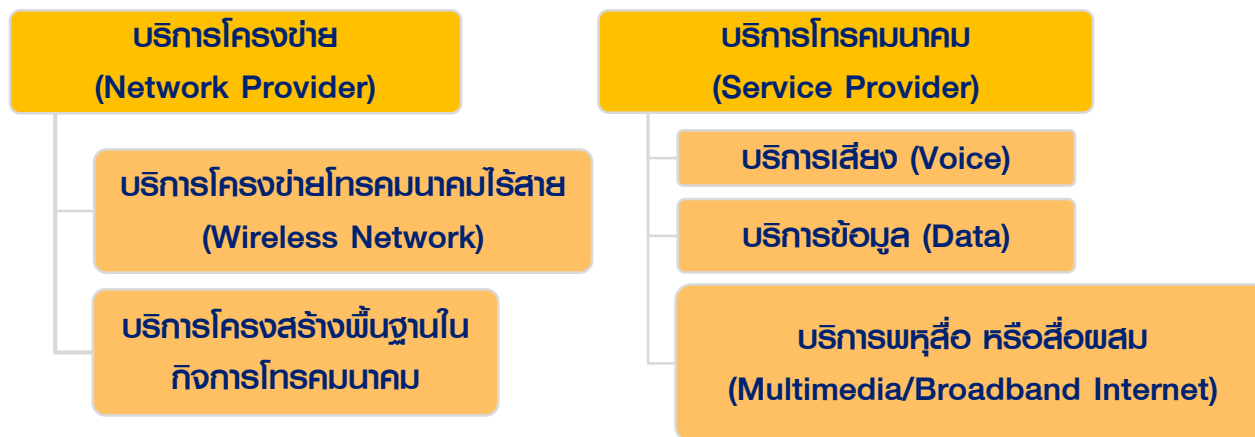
บริการโครงข่าย
(Network Provider)

บริการโครงข่ายโทรคมนาคมไร้สาย
(Wireless Network)

บริการโครงสร้างพื้นฐานใน
กิจการโทรคมนาคม

บริการโทรคมนาคม
(Service Provider)

บริการเสียง (Voice)

บริการข้อมูล (Data)

บริการพหุสื่อ หรือสื่อผสม
(Multimedia/Broadband Internet)